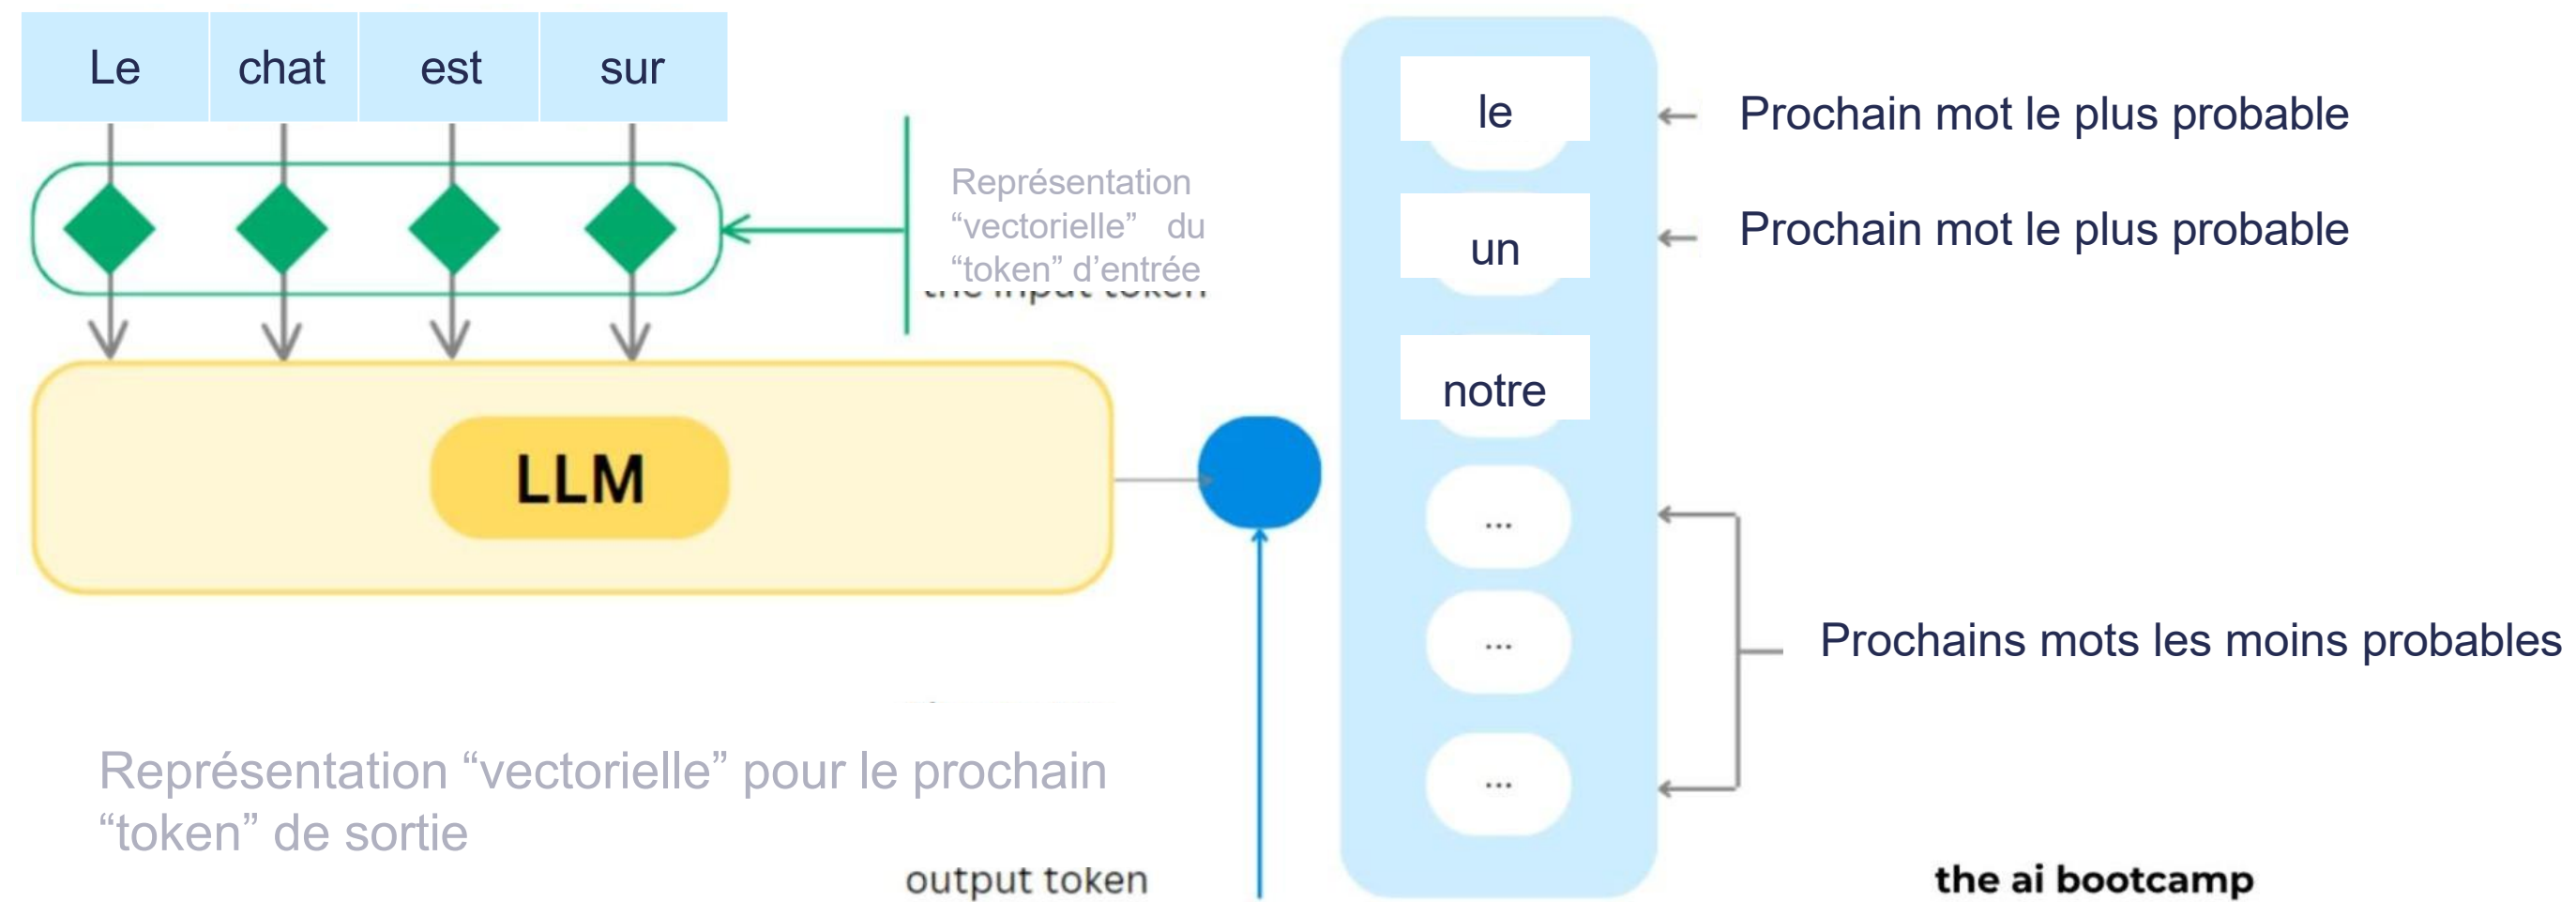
| Le | chat | est | sur |
|---|---|---|---|

Représentation "vectorielle" du "token" d'entrée

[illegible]

LLM

le

un

notre

...

...

...

Prochain mot le plus probable

Prochain mot le plus probable

Prochains mots les moins probables

Représentation "vectorielle" pour le prochain "token" de sortie

output token

the ai bootcamp